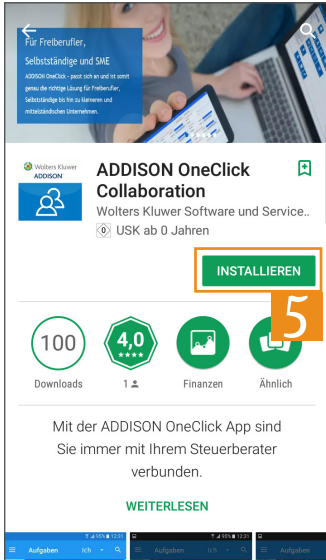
Für Freiberufler, Selbstständige und SME

ADDISON OneClick - passt sich an und ist somit genau die richtige Lösung für Freiberufler, Selbstständige bis hin zu kleineren und mittelständischen Unternehmen.

Wolters Kluwer ADDISON

ADDISON OneClick Collaboration

Wolters Kluwer Software und Service..

USK ab 0 Jahren

INSTALLIEREN

5

100
Downloads

4,0
★★★★
1

Finanzen

Ähnlich

Mit der ADDISON OneClick App sind Sie immer mit Ihrem Steuerberater verbunden.

WEITERLESEN

Aufgaben

Ich

Aufgaben